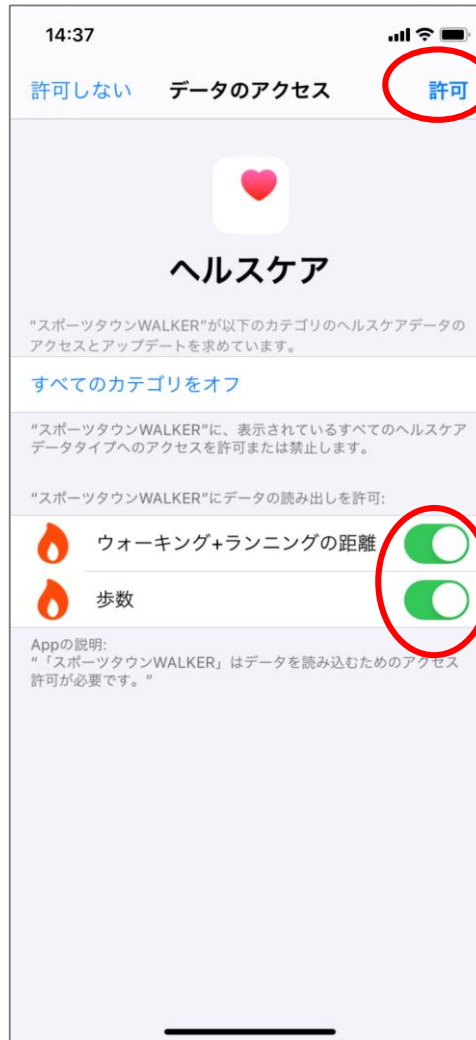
14:37

許可しない データのアクセス 許可

ヘルスケア

"スポーツタウンWALKER"が以下のカテゴリのヘルスケアデータのアクセスとアップデートを求めています。

すべてのカテゴリをオフ

"スポーツタウンWALKER"に、表示されているすべてのヘルスケアデータタイプへのアクセスを許可または禁止します。

"スポーツタウンWALKER"にデータの読み出しを許可:

ウォーキング+ランニングの距離

歩数

Appの説明:
"「スポーツタウンWALKER」はデータを読み込むためのアクセス許可が必要です。"